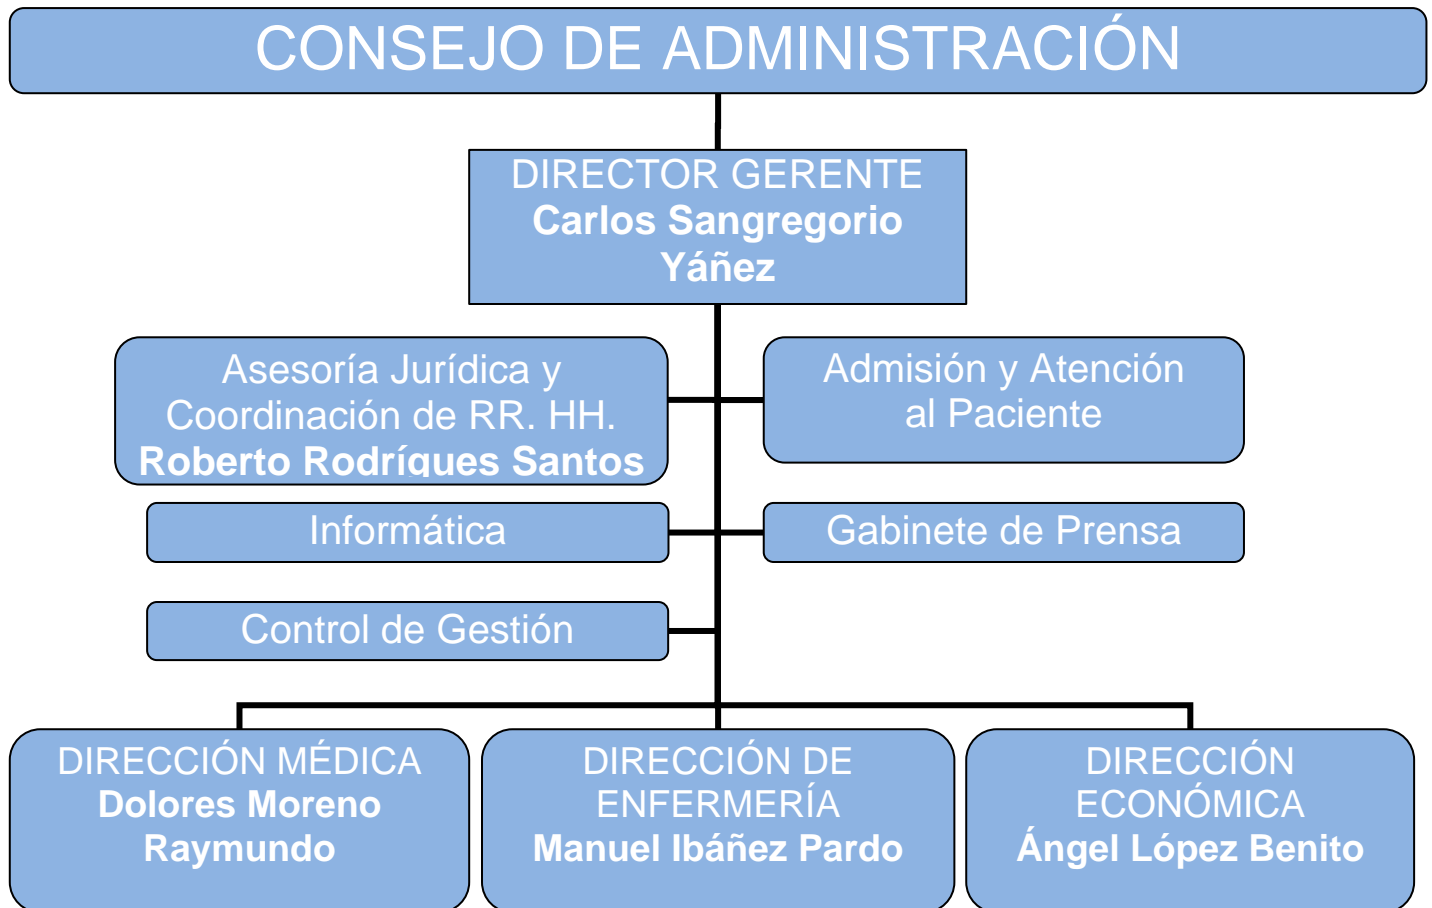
CONSEJO DE ADMINISTRACIÓN

DIRECTOR GERENTE
Carlos Sangregorio Yáñez

Asesoría Jurídica y Coordinación de RR. HH.
Roberto Rodríques Santos

Admisión y Atención al Paciente

Informática

Gabinete de Prensa

Control de Gestión

DIRECCIÓN MÉDICA
Dolores Moreno Raymundo

DIRECCIÓN DE ENFERMERÍA
Manuel Ibáñez Pardo

DIRECCIÓN ECONÓMICA
Ángel López Benito